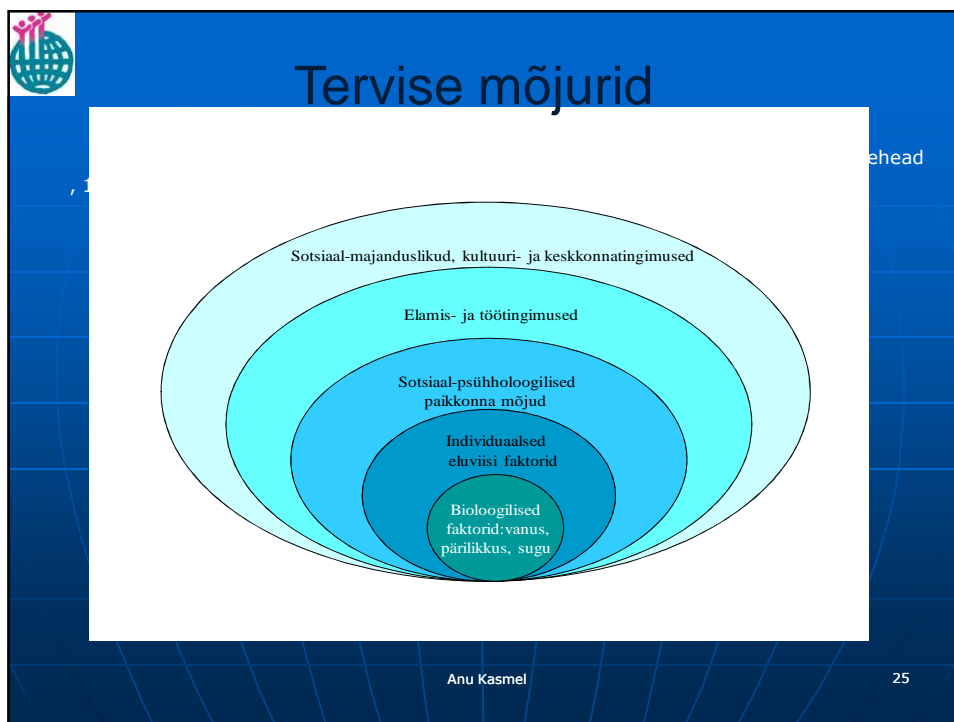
Tervise mõjurid

ehead

, 1

Sotsiaal-majanduslikud, kultuuri- ja keskkonnatingimused

Elamis- ja töötingimused

Sotsiaal-psühholoogilised paikkonna mõjud

Individuaalsed eluviisi faktorid

Bioloogilised faktorid:vanus, pärilikkus, sugu

Anu Kasmel

25